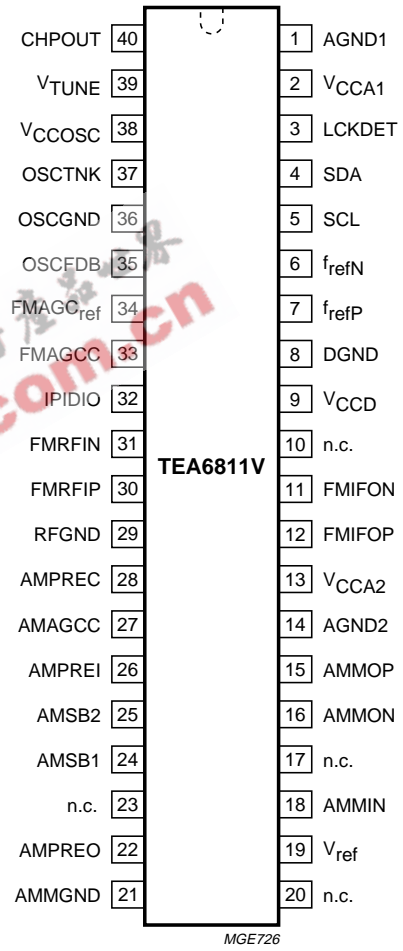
CHPOUT 40
$V_{TUNE}$ 39
$V_{CCOSC}$ 38
OSCTNK 37
OSCGND 36
OSCFDB 35
$FMAGC_{ref}$ 34
FMAGCC 33
IPIDIO 32
FMRFIN 31
FMRFIP 30
RFGND 29
AMPREC 28
AMAGCC 27
AMPREI 26
AMSB2 25
AMSB1 24
n.c. 23
AMPREO 22
AMMGND 21

TEA6811V

1 AGND1
2 $V_{CCA1}$
3 LCKDET
4 SDA
5 SCL
6 $f_{refN}$
7 $f_{refP}$
8 DGND
9 $V_{CCD}$
10 n.c.
11 FMIFON
12 FMIFOP
13 $V_{CCA2}$
14 AGND2
15 AMMOP
16 AMMON
17 n.c.
18 AMMIN
19 $V_{ref}$
20 n.c.

MGE726

com.cn